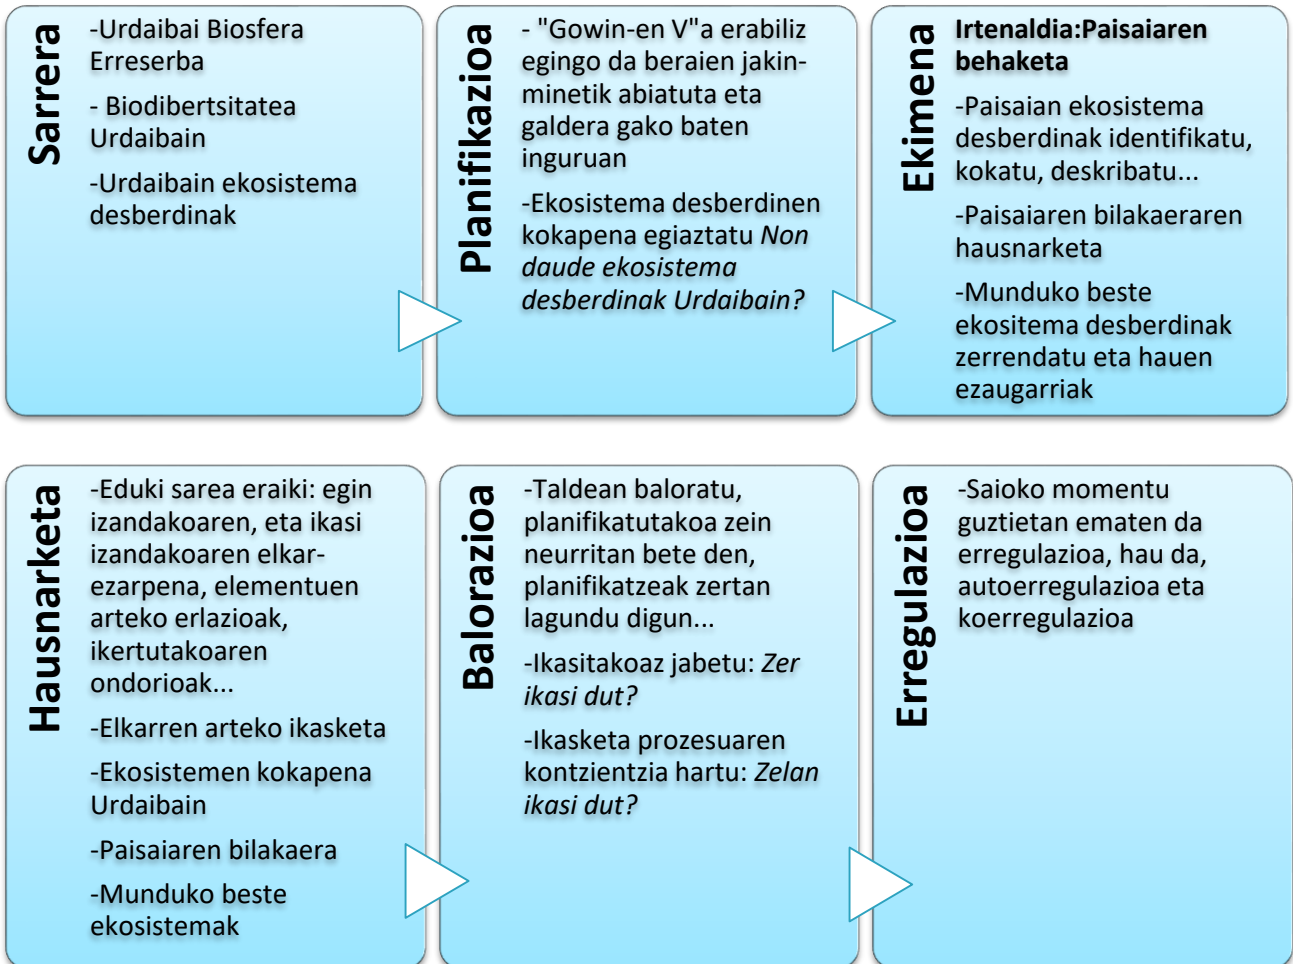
Sarrera

-Urdaibai Biosfera Erreserba

- Biodibertsitatea Urdaibain

-Urdaibain ekosistema desberdinak

Planifikazioa

- "Gowin-en V"a erabiliz egingo da beraien jakinminetik abiatuta eta galdera gako baten inguruan

-Ekosistema desberdinen kokapena egiaztatu *Non daude ekosistema desberdinak Urdaibain?*

Ekimena

**Irtenaldia:Paisaiaren behaketa**

-Paisaian ekosistema desberdinak identifikatu, kokatu, deskribatu...

-Paisaiaren bilakaeraren hausnarketa

-Munduko beste ekositema desberdinak zerrendatu eta hauen ezaugarriak

Hausnarketa

-Eduki sarea eraiki: egin izandakoaren, eta ikasi izandakoaren elkarezarpena, elementuen arteko erlazioak, ikertutakoaren ondorioak...

-Elkarren arteko ikasketa

-Ekosistemen kokapena Urdaibain

-Paisaiaren bilakaera

-Munduko beste ekosistemak

Balorazioa

-Taldean baloratu, planifikatutakoa zein neurritan bete den, planifikatzeak zertan lagundu digun...

-Ikasitakoaz jabetu: *Zer ikasi dut?*

-Ikasketa prozesuaren kontzientzia hartu: *Zelan ikasi dut?*

Erregulazioa

-Saioko momentu guztietan ematen da erregulazioa, hau da, autoerregulazioa eta koerregulazioa